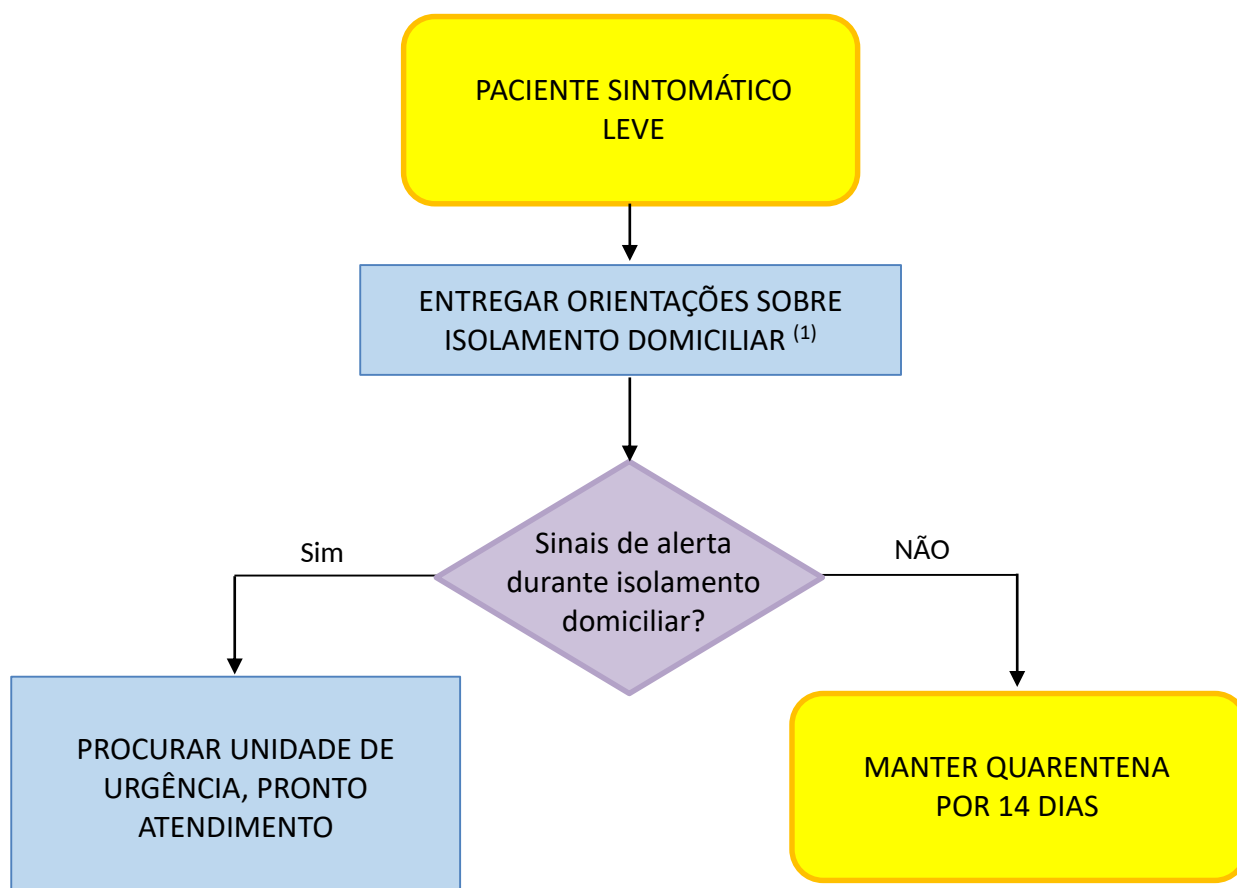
PACIENTE SINTOMÁTICO LEVE

ENTREGAR ORIENTAÇÕES SOBRE ISOLAMENTO DOMICILIAR $^{(1)}$

Sinais de alerta durante isolamento domiciliar?

Sim

NÃO

PROCURAR UNIDADE DE URGÊNCIA, PRONTO ATENDIMENTO

MANTER QUARENTENA POR 14 DIAS